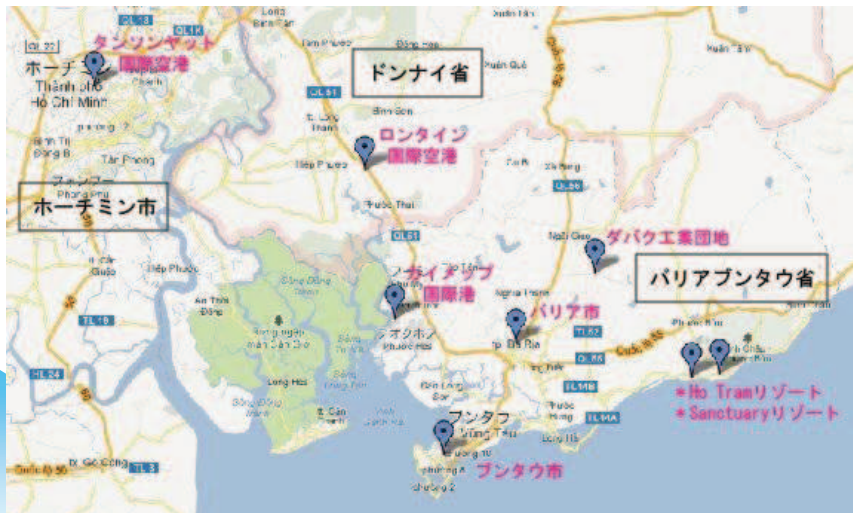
QL 22
タンソンニャット
国際空港
ホーチミン
Thành phố
Hồ Chí Minh
ドンナイ省
ロンタイン
国際空港
QL51
ホーチミン市
QL1A
QL56
QL51
ダバク工業団地
カイメップ
国際港
バリアブンタウ省
バリア市
Bà Rịa
TL 15
TL 52
QL55
TL 44B
TL 44A
＊Ho Tramリゾート
＊Sanctuaryリゾート
ブンタウ
Vũng Tàu
ブンタウ市
TL 24
TL 2
Phú Mỹ
Long Hải